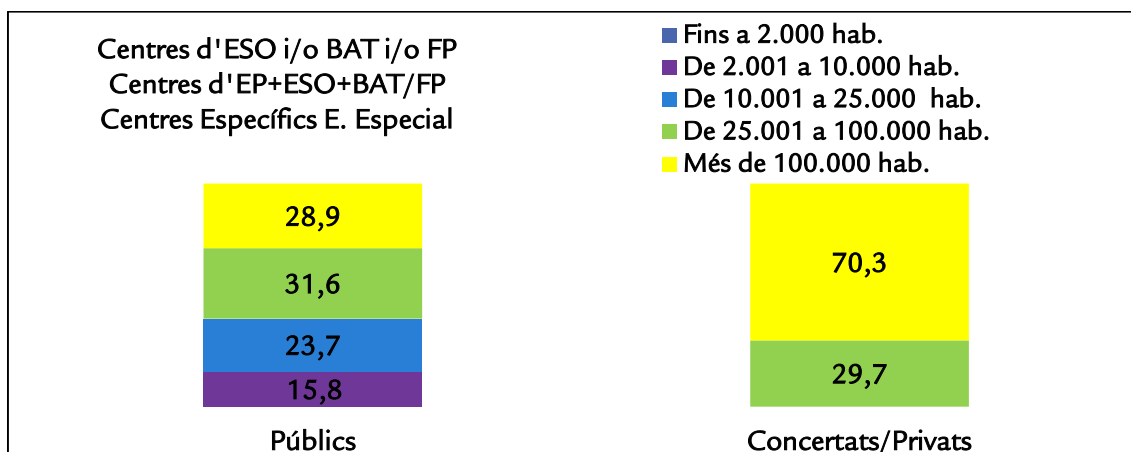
Centres d'ESO i/o BAT i/o FP
Centres d'EP+ESO+BAT/FP
Centres Específics E. Especial

Fins a 2.000 hab.
De 2.001 a 10.000 hab.
De 10.001 a 25.000 hab.
De 25.001 a 100.000 hab.
Més de 100.000 hab.

28,9
31,6
23,7
15,8

70,3
29,7

Públics

Concertats/Privats